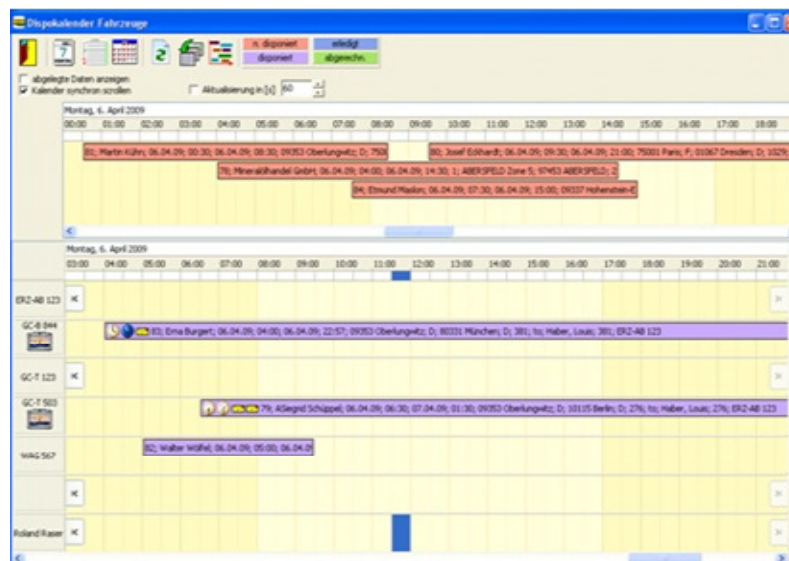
Dispokalender Fahrzeuge

n. disponiert
erledigt
disponiert
abgerechn.

abgelegte Daten anzeigen
Kalender synchron scrollen
Aktualisierung in [s] 60

Montag, 6. April 2009
00:00 01:00 02:00 03:00 04:00 05:00 06:00 07:00 08:00 09:00 10:00 11:00 12:00 13:00 14:00 15:00 16:00 17:00 18:00

81; Martin Kühn; 06.04.09; 00:30; 06.04.09; 08:30; 09353 Oberlungwitz; D; 750
80; Josef Eckhardt; 06.04.09; 09:30; 06.04.09; 21:00; 75001 Paris; F; 01067 Dresden; D; 1029;
78; Mineralölhandel GmbH; 06.04.09; 04:00; 06.04.09; 14:30; 1; ABERSPELD Zone 5; 97453 ABERSPELD; 2
84; Elmund Maxkon; 06.04.09; 07:30; 06.04.09; 15:00; 09337 Hohenstein-E

Montag, 6. April 2009
03:00 04:00 05:00 06:00 07:00 08:00 09:00 10:00 11:00 12:00 13:00 14:00 15:00 16:00 17:00 18:00 19:00 20:00 21:00

ERZ-AB 123
GC-B 844
83; Erna Burgert; 06.04.09; 04:00; 06.04.09; 22:57; 09353 Oberlungwitz; D; 80331 München; D; 381; to; Haber, Louis; 381; ERZ-AB 123
GC-T 123
GC-T 503
79; ASiegrid Schüppel; 06.04.09; 06:30; 07.04.09; 01:30; 09353 Oberlungwitz; D; 10115 Berlin; D; 276; to; Haber, Louis; 276; ERZ-AB 123
WAG 567
82; Walter Wölfel; 06.04.09; 05:00; 06.04.09
Roland Raser